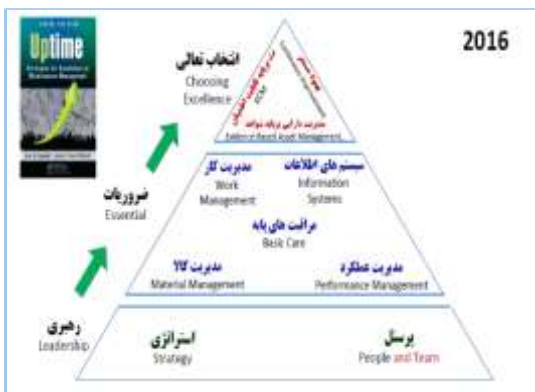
Uptime

2016

انتخاب تعالی
Choosing Excellence

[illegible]

مدیریت دارایی بر پایه شواهد
Evidence Based Asset Management

ضروریات
Essential

مدیریت کار
Work Management

سیستم های اطلاعات
Information Systems

مراقبت های پایه
Basic Care

مدیریت کالا
Material Management

مدیریت عملکرد
Performance Management

رهبری
Leadership

استراتژی
Strategy

پرسنل
People and Team